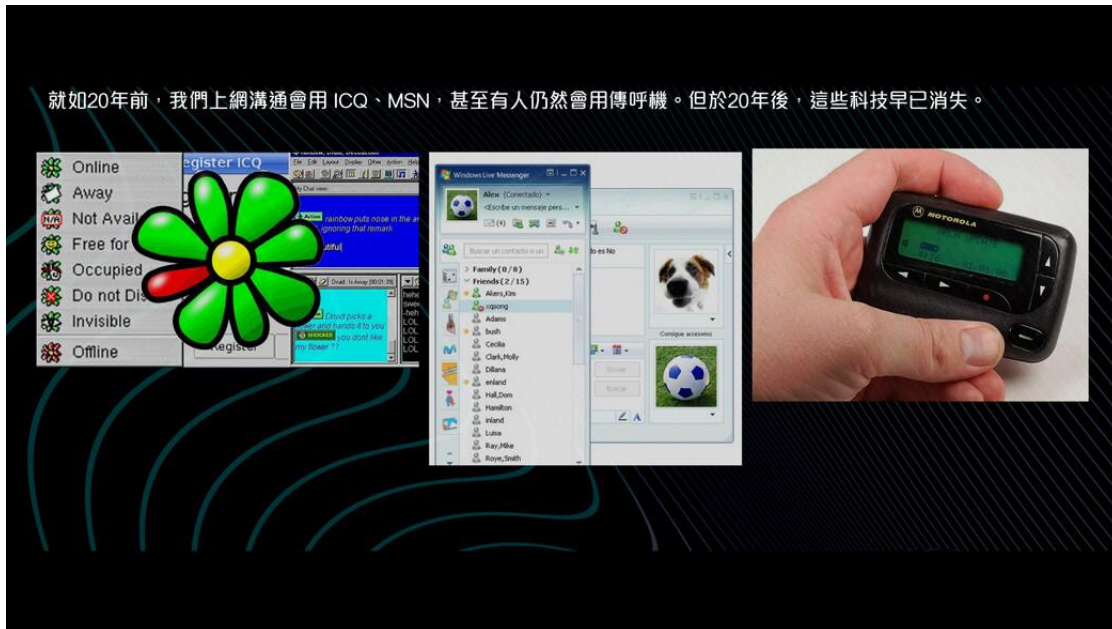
就如20年前，我們上網溝通會用 ICQ、MSN，甚至有人仍然會用傳呼機。但於20年後，這些科技早已消失。

Online
Away
Not Avail
Free for
Occupied
Do not Dis
Invisible
Offline

egister ICQ
File Edit Layout Display Other Action
rainbow puts nose in the a
ignoring that remark
utiful
Register
Druid picks a
and hands it to you
you dont like
my flower ??
LOL
LOL
LOL

Windows Live Messenger
Alex (Conectado)
<Escribe un mensaje pers...
Buscar un contacto o un
Family (0/8)
Friends (2/15)
Akers,Kim
vqsong
Adams
bush
Cecilia
Clark,Holly
Dillana
enland
Hall,Don
Hamilton
inland
Luisa
Ray,Mike
Roye,Smith
Consigue accesorios
Enviar
Buscar

MOTOROLA